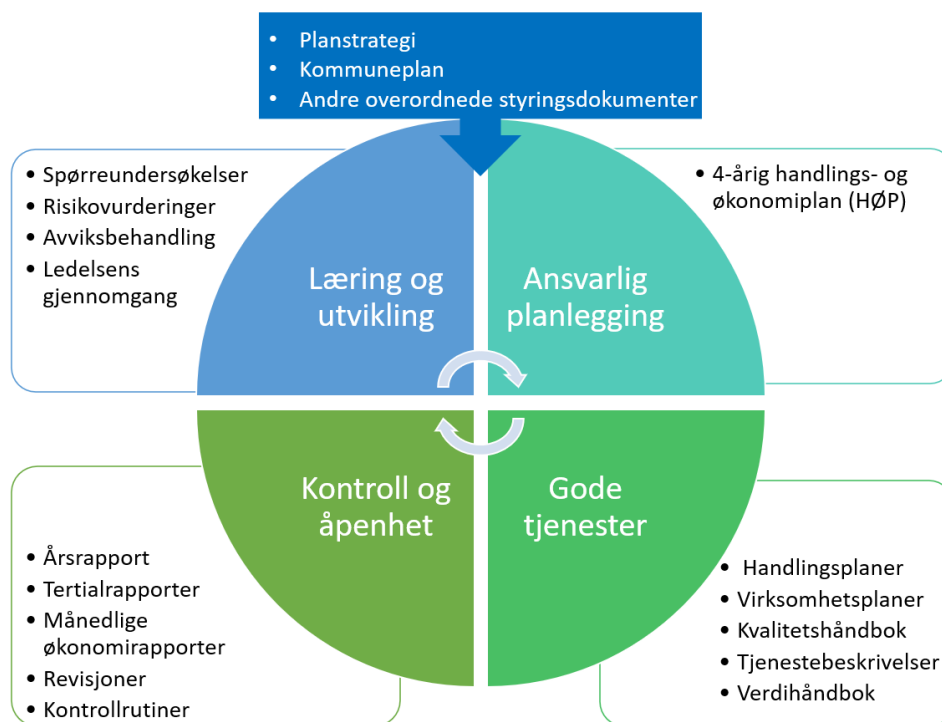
- Planstrategi
- Kommuneplan
- Andre overordnede styringsdokumenter

- Spørreundersøkelser
- Risikovurderinger
- Avviksbehandling
- Ledelsens gjennomgang

- 4-årig handlings- og økonomiplan (HØP)

Læring og utvikling

Ansvarlig planlegging

Kontroll og åpenhet

Gode tjenester

- Årsrapport
- Tertialrapporter
- Månedlige økonomirapporter
- Revisjoner
- Kontrollrutiner

- Handlingsplaner
- Virksomhetsplaner
- Kvalitetshåndbok
- Tjenestebeskrivelser
- Verdihåndbok